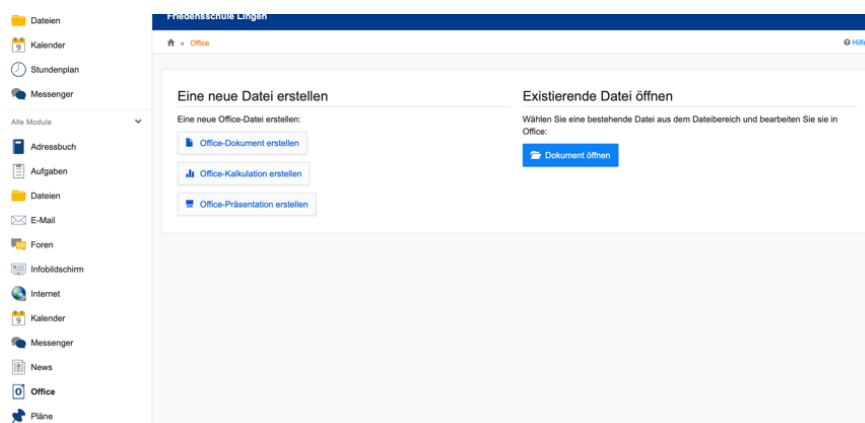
Dateien
Kalender
Stundenplan
Messenger
Alle Module
Adressbuch
Aufgaben
Dateien
E-Mail
Foren
Infobildschirm
Internet
Kalender
Messenger
News
Office
Pläne

Friedensschule Lingen

» Office

Hilfe

Eine neue Datei erstellen

Eine neue Office-Datei erstellen:

Office-Dokument erstellen

Office-Kalkulation erstellen

Office-Präsentation erstellen

Existierende Datei öffnen

Wählen Sie eine bestehende Datei aus dem Dateibereich und bearbeiten Sie sie in Office:

Dokument öffnen